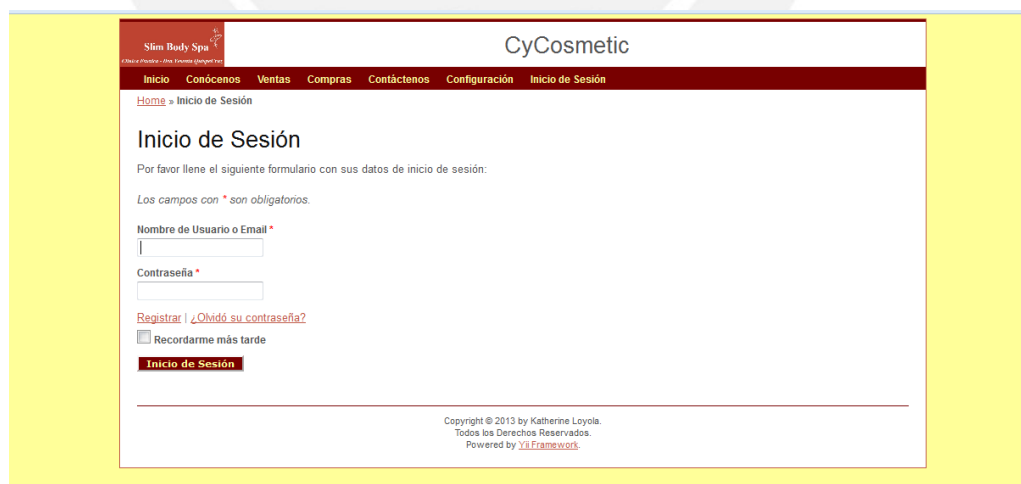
Slim Body Spa
Clínica Estética - Dra. Yesenia Quispe Cruz

CyCosmetic

Inicio Conócenos Ventas Compras Contáctenos Configuración Inicio de Sesión

Home » Inicio de Sesión

Inicio de Sesión

Por favor llene el siguiente formulario con sus datos de inicio de sesión:

Los campos con * son obligatorios.

Nombre de Usuario o Email *

Contraseña *

Registrar | ¿Olvidó su contraseña?

Recordarme más tarde

Inicio de Sesión

Copyright © 2013 by Katherine Loyola.
Todos los Derechos Reservados.
Powered by Yii Framework.